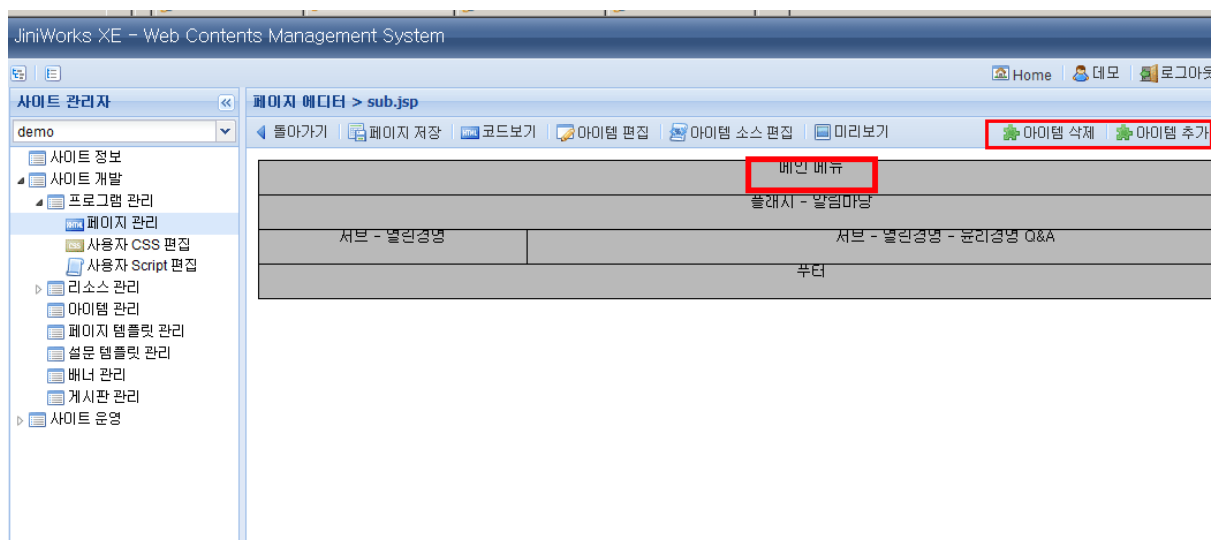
JiniWorks XE - Web Contents Management System

Home | 데모 | 로그아웃

사이트 관리자

demo

사이트 정보
사이트 개발
프로그램 관리
페이지 관리
사용자 CSS 편집
사용자 Script 편집
리소스 관리
아이템 관리
페이지 템플릿 관리
설문 템플릿 관리
배너 관리
게시판 관리
사이트 운영

페이지 에디터 > sub.jsp

돌아가기 | 페이지 저장 | 코드보기 | 아이템 편집 | 아이템 소스 편집 | 미리보기

아이템 삭제 | 아이템 추가

메인 메뉴

플래시 - 알림마당

| 서브 - 열린경영 | 서브 - 열린경영 - 윤리경영 Q&A |
|---|---|

푸터